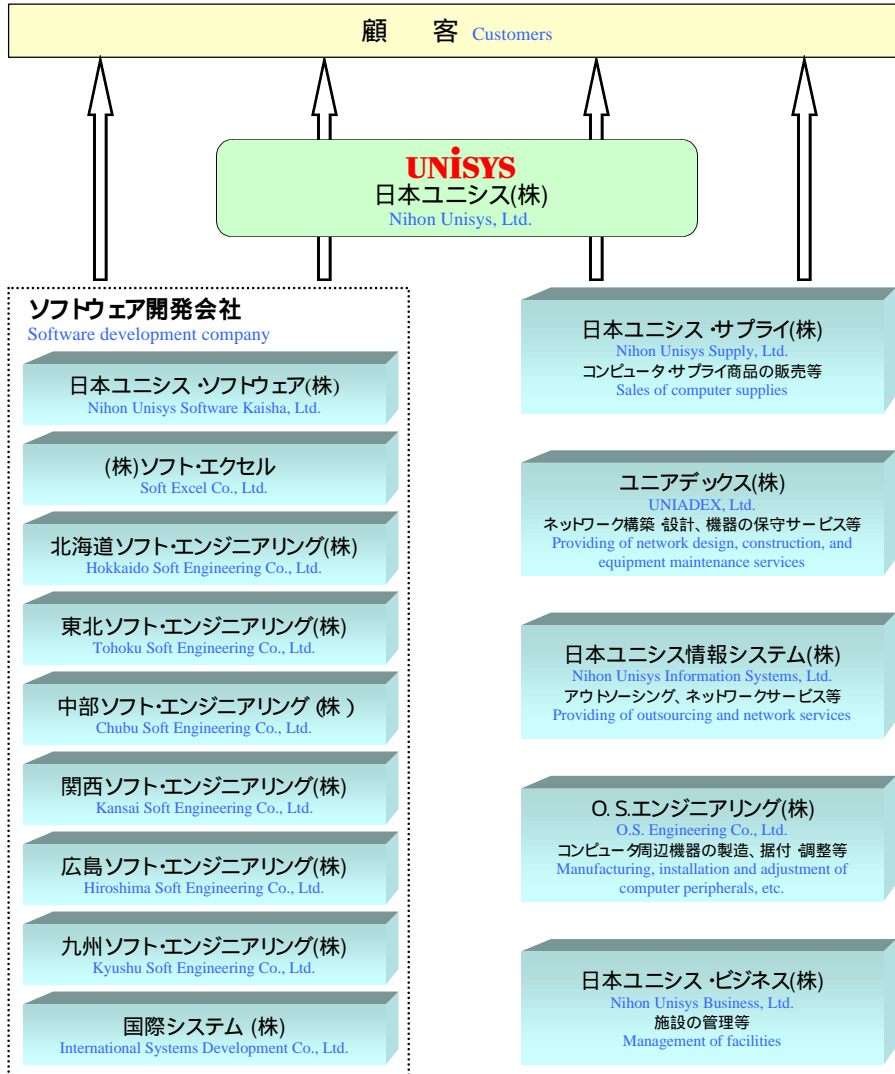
顧　客 Customers

UNISYS
日本ユニシス(株)
Nihon Unisys, Ltd.

ソフトウェア開発会社
Software development company

日本ユニシス･ソフトウェア(株)
Nihon Unisys Software Kaisha, Ltd.

(株)ソフト･エクセル
Soft Excel Co., Ltd.

北海道ソフト･エンジニアリング(株)
Hokkaido Soft Engineering Co., Ltd.

東北ソフト･エンジニアリング(株)
Tohoku Soft Engineering Co., Ltd.

中部ソフト･エンジニアリング (株 )
Chubu Soft Engineering Co., Ltd.

関西ソフト･エンジニアリング(株)
Kansai Soft Engineering Co., Ltd.

広島ソフト･エンジニアリング(株)
Hiroshima Soft Engineering Co., Ltd.

九州ソフト･エンジニアリング(株)
Kyushu Soft Engineering Co., Ltd.

国際システム (株)
International Systems Development Co., Ltd.

日本ユニシス･サプライ(株)
Nihon Unisys Supply, Ltd.
コンピュータ･サプライ商品の販売等
Sales of computer supplies

ユニアデックス(株)
UNIADEX, Ltd.
ネットワーク構築 設計、機器の保守サービス等
Providing of network design, construction, and equipment maintenance services

日本ユニシス情報システム(株)
Nihon Unisys Information Systems, Ltd.
アウトソーシング、ネットワークサービス等
Providing of outsourcing and network services

O. S.エンジニアリング(株)
O.S. Engineering Co., Ltd.
コンピュータ周辺機器の製造、据付 調整等
Manufacturing, installation and adjustment of computer peripherals, etc.

日本ユニシス･ビジネス(株)
Nihon Unisys Business, Ltd.
施設の管理等
Management of facilities